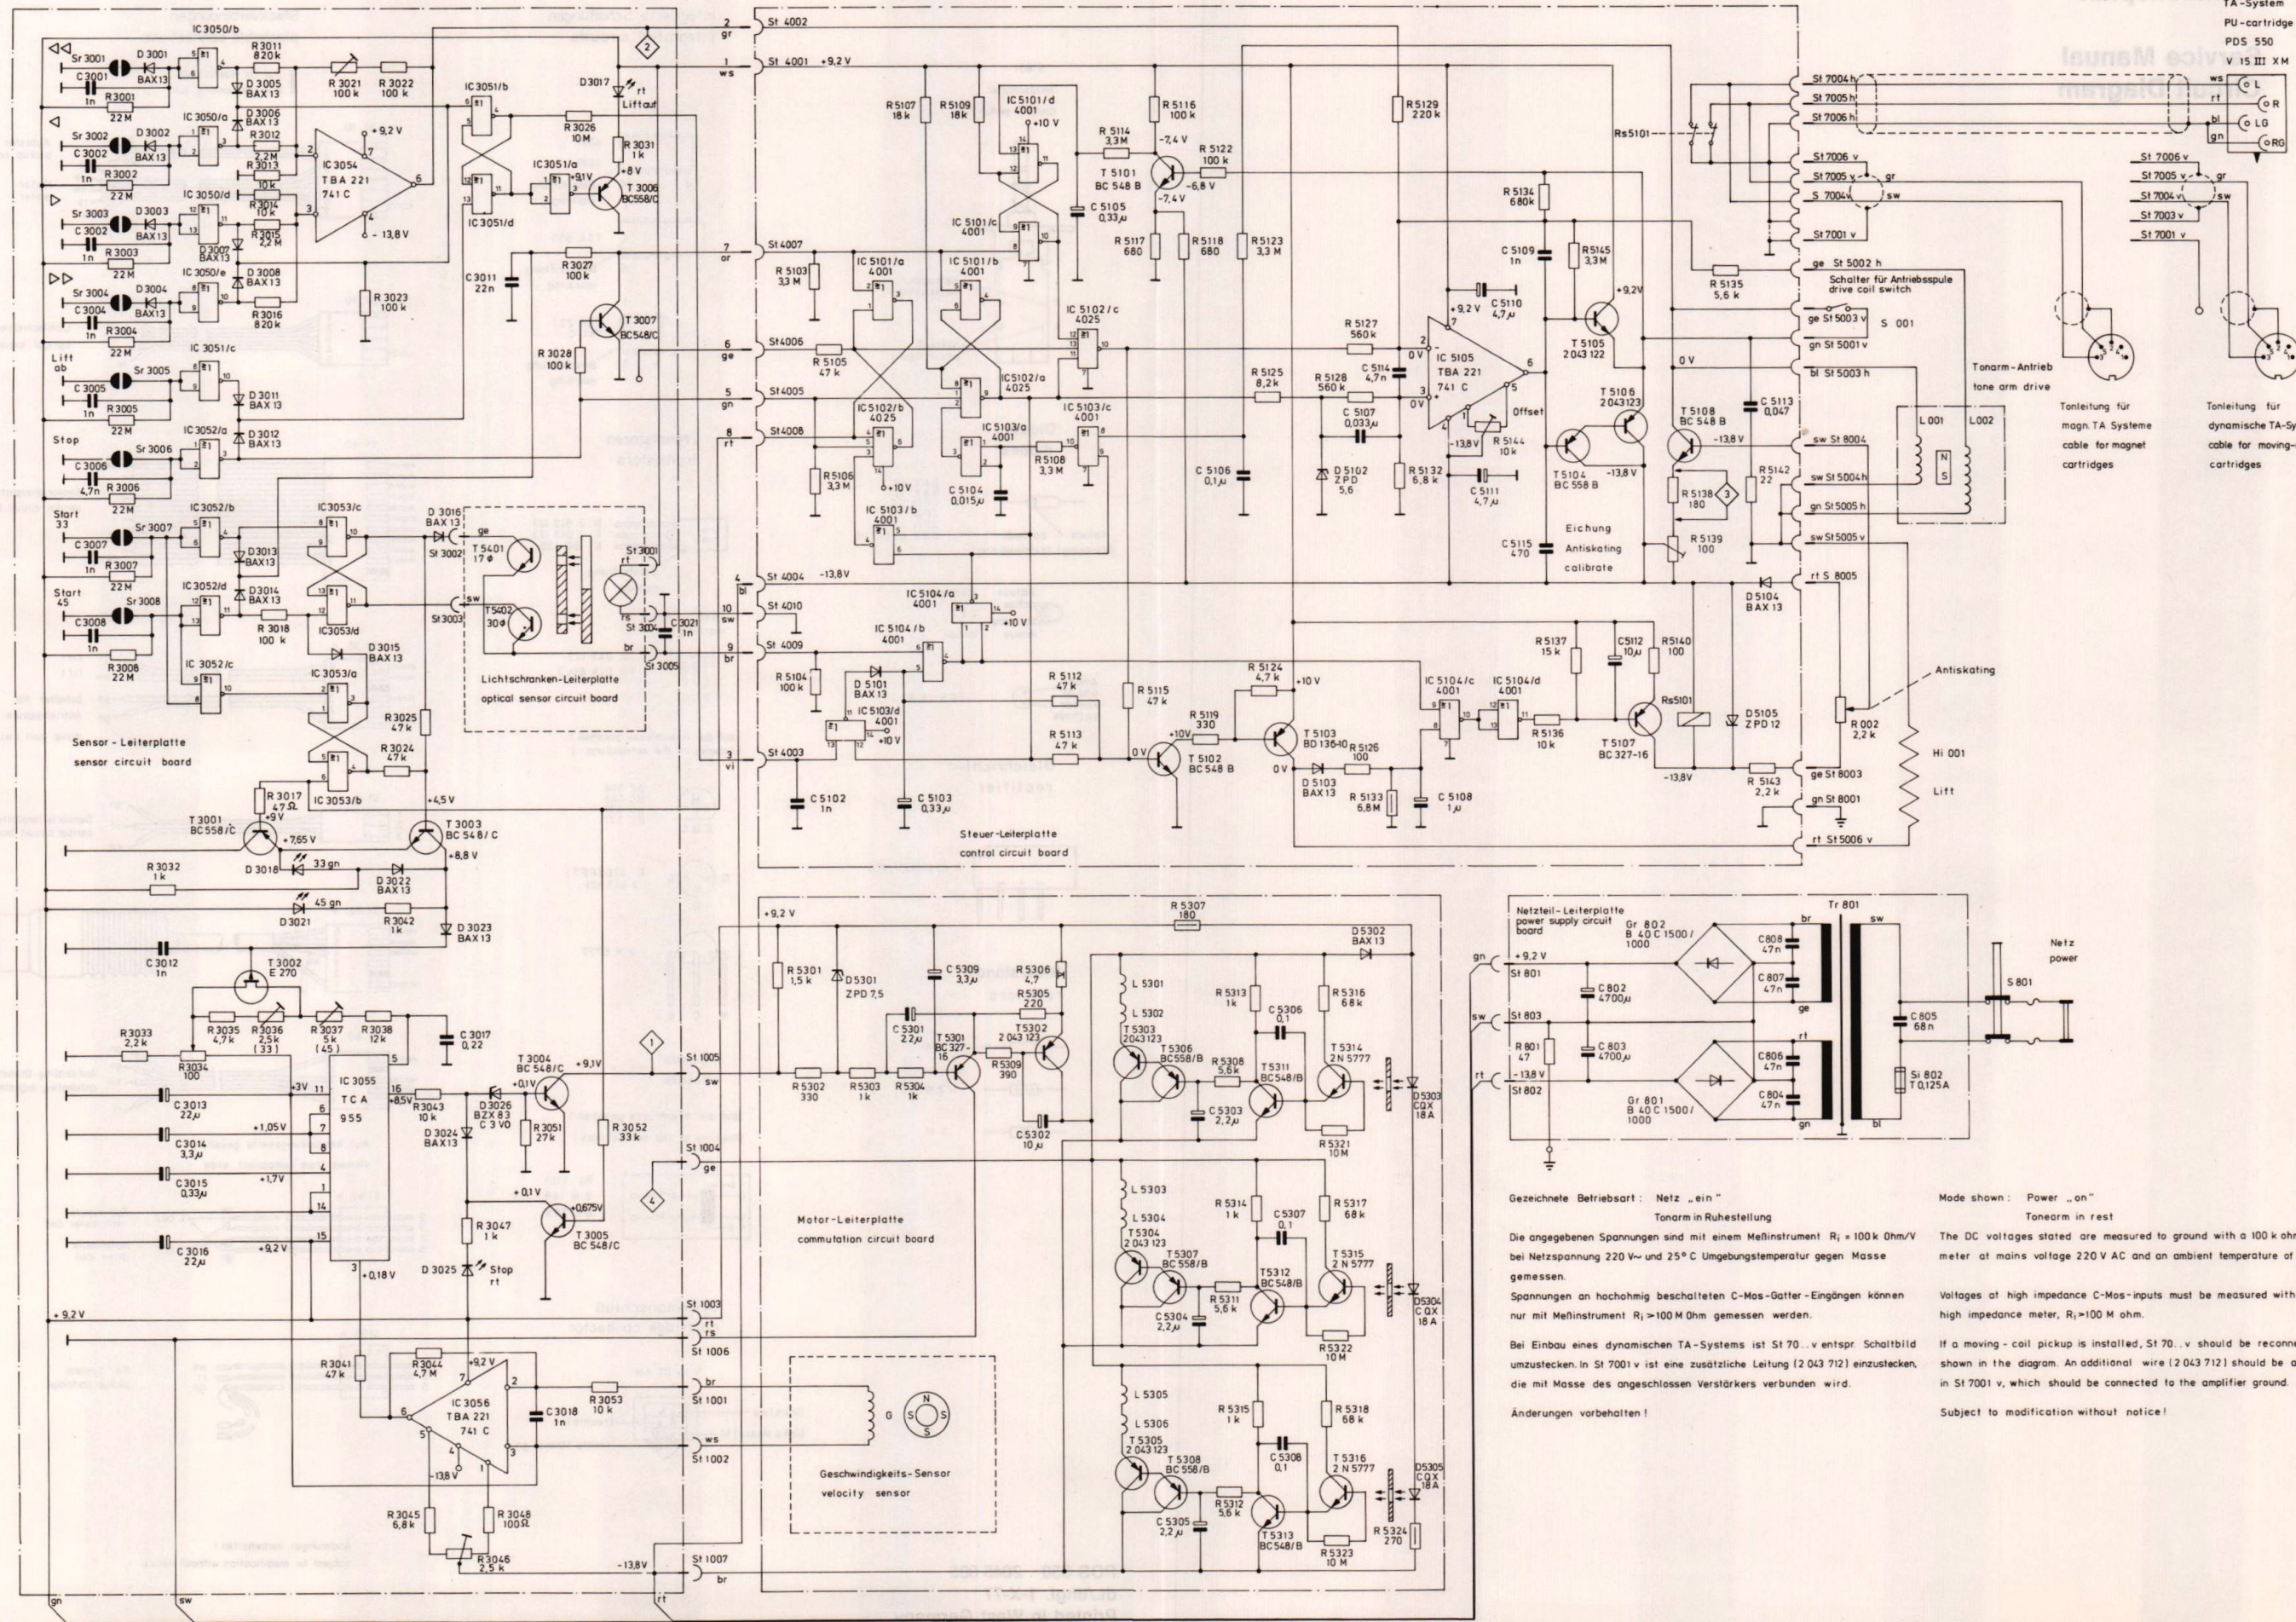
TA-System
PU-cartridge
PDS 550
V 15 III XM

Service Manual
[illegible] Diagram

Sr 3001
C3001 1n
D 3001 BAX13
IC 3050/b
R 3011 820k
R 3001 22M
D 3005 BAX 13
R 3021 100k
R 3022 100k
IC 3050/a
D 3006 BAX 13
R 3012 2,2M
Sr 3002
C 3002 1n
D 3002 BAX 13
R 3002 22M
R 3013 10k
IC 3054 TBA 221 741 C
+9,2 V
-13,8 V
IC 3050/d
R 3014 10k
Sr 3003
C 3002 1n
D 3003 BAX13
R 3003 22M
D 3007 BAX13
R 3015 2,2M
IC 3050/e
D 3008 BAX 13
Sr 3004
C 3004 1n
D 3004 BAX13
R 3004 22M
R 3016 820k
R 3023 100k
IC 3051/b
IC 3051/d
IC 3051/a
R 3026 10M
D3017 rt Liftauf
R 3031 1k
T 3006 BC558/C
+8V
+9,1V
C 3011 22n
R 3027 100k
T 3007 BC548/C
R 3028 100k
Lift ab
Sr 3005
C 3005 1n
R 3005 22M
IC 3051/c
D 3011 BAX 13
Stop
Sr 3006
C 3006 4,7n
R 3006 22M
IC 3052/a
D 3012 BAX 13
Start 33
Sr 3007
C 3007 1n
R 3007 22M
IC 3052/b
D 3013 BAX 13
IC 3053/c
Start 45
Sr 3008
C 3008 1n
R 3008 22M
IC 3052/d
D 3014 BAX 13
R 3018 100k
IC 3053/d
D 3015 BAX 13
IC 3052/c
IC 3053/a
IC 3053/b
R 3025 47k
R 3024 47k
Sensor - Leiterplatte
sensor circuit board
D 3016 BAX 13
ge
St 3002
T5401 17 ø
T5402 30 ø
sw
St 3003
St 3001
rt
St 3004
rs
br
St 3005
C 3021 1n
Lichtschranken-Leiterplatte
optical sensor circuit board
R 3017 47Ω
T 3001 BC558/C
+9V
+7,65 V
+4,5V
T 3003 BC 548/C
+8,8 V
R 3032 1k
D 3018
33 gn
D 3022 BAX 13
D 3021
45 gn
R 3042 1k
D 3023 BAX 13
C 3012 1n
T 3002 E 270
R 3033 2,2k
R 3034 100
R 3035 4,7k
R 3036 2,5k (33)
R 3037 5k (45)
R 3038 12k
C 3017 0,22
IC 3055 TCA 955
+3V
C 3013 22µ
+1,05V
C 3014 3,3µ
+1,7V
C 3015 0,33µ
C 3016 22µ
+9,2 V
+0,18 V
+8,5V
R 3043 10k
D 3026 BZX 83 C 3V0
D 3024 BAX13
T 3004 BC 548/C
+0,1V
+9,1V
R 3051 27k
R 3052 33k
+0,1V
R 3047 1k
T 3005 BC 548/C
0,675V
D 3025 Stop rt
+ 9,2 V
R 3041 47k
R 3044 4,7M
+9,2 V
IC 3056 TBA 221 741 C
-13,8V
C 3018 1n
R 3053 10k
R 3045 6,8k
R 3048 100Ω
R 3046 2,5k
-13,8V
gn
sw
rt
2 gr St 4002
1 ws St 4001 +9,2 V
7 or St 4007
6 ge St 4006
5 gn St 4005
8 rt St 4008
4 bl St 4004 -13,8V
10 sw St 4010
9 br St 4009
3 vi St 4003
R 5107 18k
R 5109 18k
IC 5101/d 4001
+10 V
R 5114 3,3M
R 5116 100k
-7,4 V
R 5122 100k
T 5101 BC 548 B
-6,8 V
-7,4V
C 5105 0,33µ
IC 5101/c 4001
R 5117 680
R 5118 680
R 5123 3,3M
R 5129 220k
Rs5101
R 5103 3,3M
IC 5101/a 4001
IC 5101/b 4001
IC 5102/c 4025
R 5105 47k
IC 5102/b 4025
IC5102/a 4025
IC 5103/a 4001
IC 5103/c 4001
R 5106 3,3M
+10V
C 5104 0,015µ
R 5108 3,3M
IC 5103/b 4001
IC 5104/a 4001
+10 V
IC 5104/b 4001
R 5104 100k
D 5101 BAX 13
IC 5103/d 4001
+10V
R 5112 47k
R 5113 47k
R 5115 47k
R 5124 4,7k
+10 V
R 5119 330
+10V
T 5103 BD 136-10
0V
T 5102 BC 548 B
0V
D 5103 BAX 13
R 5126 100
R 5133 6,8M
C 5108 1µ
C 5102 1n
C 5103 0,33µ
Steuer-Leiterplatte
control circuit board
R 5134 680k
C 5109 1n
R 5145 3,3M
C 5110 4,7µ
+9,2V
R 5127 560k
R 5125 8,2k
R 5128 560k
C 5114 4,7n
IC 5105 TBA 221 741 C
0 V
Offset
C 5107 0,033µ
-13,8V
R 5144 10k
C 5106 0,1µ
D 5102 ZPD 5,6
R 5132 6,8k
C 5111 4,7µ
T 5105 2043122
T 5106 2043123
T 5104 BC 558 B
-13,8V
T 5108 BC 548 B
C 5113 0,047
R 5138 180
R 5142 22
R 5139 100
C 5115 470
Eichung
Antiskating
calibrate
R 5135 5,6k
R 5137 15k
C5112 10µ
R5140 100
IC 5104/c 4001
IC 5104/d 4001
R 5136 10k
T 5107 BC 327-16
Rs5101
D 5105 ZPD 12
R 5143 2,2k
-13,8V
D 5104 BAX 13
St 7004 h
St 7005 h
St 7006 h
St 7006 v
St 7005 v gr
S 7004v sw
St 7001 v
ge St 5002 h
Schalter für Antriebsspule
drive coil switch
ge St 5003 v
S 001
gn St 5001 v
bl St 5003 h
Tonarm-Antrieb
tone arm drive
L 001
L002
N S
sw St 8004
sw St 5004 h
gn St 5005 h
sw St 5005 v
rt S 8005
Antiskating
R 002 2,2k
Hi 001
Lift
ge St 8003
gn St 8001
rt St 5006 v
ws rt bl gn
L R LG RG
St 7006 v
St 7005 v gr
St 7004 v sw
St 7003 v
St 7001 v
Tonleitung für magn. TA Systeme
cable for magnet cartridges
Tonleitung für dynamische TA-Sy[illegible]
cable for moving-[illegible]
cartridges
+9,2 V
R 5301 1,5k
D 5301 ZPD 7,5
C 5309 3,3µ
R 5307 180
D 5302 BAX 13
C 5301 22µ
R 5306 4,7
R 5305 220
T 5301 BC 327-16
T 5302 2 043 123
R 5309 390
R 5302 330
R 5303 1k
R 5304 1k
C 5302 10µ
L 5301
L 5302
T 5303 2043123
T 5306 BC558/B
R 5313 1k
C 5306 0,1
R 5316 68k
R 5308 5,6k
T5311 BC548/B
T 5314 2N 5777
D5303 CQX 18A
C 5303 2,2µ
R 5321 10M
L 5303
L 5304
T 5304 2 043 123
T 5307 BC 558/B
R 5314 1k
C 5307 0,1
R 5317 68k
R 5311 5,6k
T5312 BC548/B
T 5315 2 N 5777
D5304 CQX 18 A
C 5304 2,2µ
R 5322 10M
L 5305
L 5306
T 5305 2 043 123
T 5308 BC 558/B
R 5315 1k
C 5308 0,1
R 5318 68k
R 5312 5,6k
T 5313 BC548/B
T 5316 2 N 5777
D5305 CQX 18A
C 5305 2,2µ
R 5323 10M
R 5324 270
St 1005 sw
St 1004 ge
St 1003 rt rs
St 1006
St 1001 br
ws St 1002
St 1007 br
Motor-Leiterplatte
commutation circuit board
G
N S S
Geschwindigkeits-Sensor
velocity sensor
Netzteil-Leiterplatte
power supply circuit board
Gr 802 B 40 C 1500/1000
br
Tr 801
sw
gn
+9,2 V
St 801
C 808 47n
C 807 47n
ge
C 802 4700µ
Netz
power
S 801
sw
St 803
rt
C 805 68n
R 801 47
C 803 4700µ
C 806 47n
rt
-13,8 V
St 802
Gr 801 B 40 C 1500/1000
C 804 47n
gn
bl
Si 802 T 0,125A
Gezeichnete Betriebsart : Netz „ein"
Tonarm in Ruhestellung
Die angegebenen Spannungen sind mit einem Meßinstrument $R_i$ = 100k Ohm/V bei Netzspannung 220 V~ und 25° C Umgebungstemperatur gegen Masse gemessen.
Spannungen an hochohmig beschalteten C-Mos-Gatter-Eingängen können nur mit Meßinstrument $R_i$ >100 M Ohm gemessen werden.
Bei Einbau eines dynamischen TA-Systems ist St 70...v entspr. Schaltbild umzustecken. In St 7001 v ist eine zusätzliche Leitung (2 043 712) einzustecken, die mit Masse des angeschlossen Verstärkers verbunden wird.
Änderungen vorbehalten !
Mode shown : Power „on"
Tonearm in rest
The DC voltages stated are measured to ground with a 100 k ohm meter at mains voltage 220 V AC and an ambient temperature of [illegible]
Voltages at high impedance C-Mos-inputs must be measured with high impedance meter, $R_i$>100 M ohm.
If a moving - coil pickup is installed, St 70...v should be reconne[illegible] shown in the diagram. An additional wire (2 043 712) should be a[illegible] in St 7001 v, which should be connected to the amplifier ground.
Subject to modification without notice!